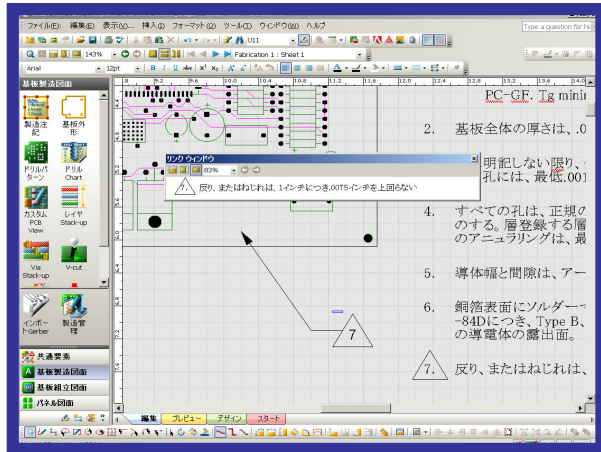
ファイル(F) 編集(E) 表示(V) 挿入(I) フォーマット(O) ツール(T) ウィンドウ(W) ヘルプ

Type a question for help

U11

143%

Fabrication 1 : Sheet 1

Arial

12pt

基板製造図面

製造注記

基板外形

ドリルパターン

ドリル Chart

カスタム PCB View

レイヤ Stack-up

Via Stack-up

V-cut

インポートGerber

製造管理

共通要素

基板製造図面

基板組立図面

パネル図面

リンク ウィンドウ

83%

7. 反り、またはねじれは、1インチにつき.0075インチを上回らない

PC-GF, Tg minir

2. 基板全体の厚さは、.0

明記しない限り、
孔には、最低.001

4. すべての孔は、正規の
のする。層登録する層
のアニュラリングは、最

5. 導体幅と間隙は、アー

6. 銅箔表面にソルダー
-84Dにつき、Type B,
の導電体の露出面。

7

7. 反り、またはねじれは、

編集 プレビュー デザイン スタート